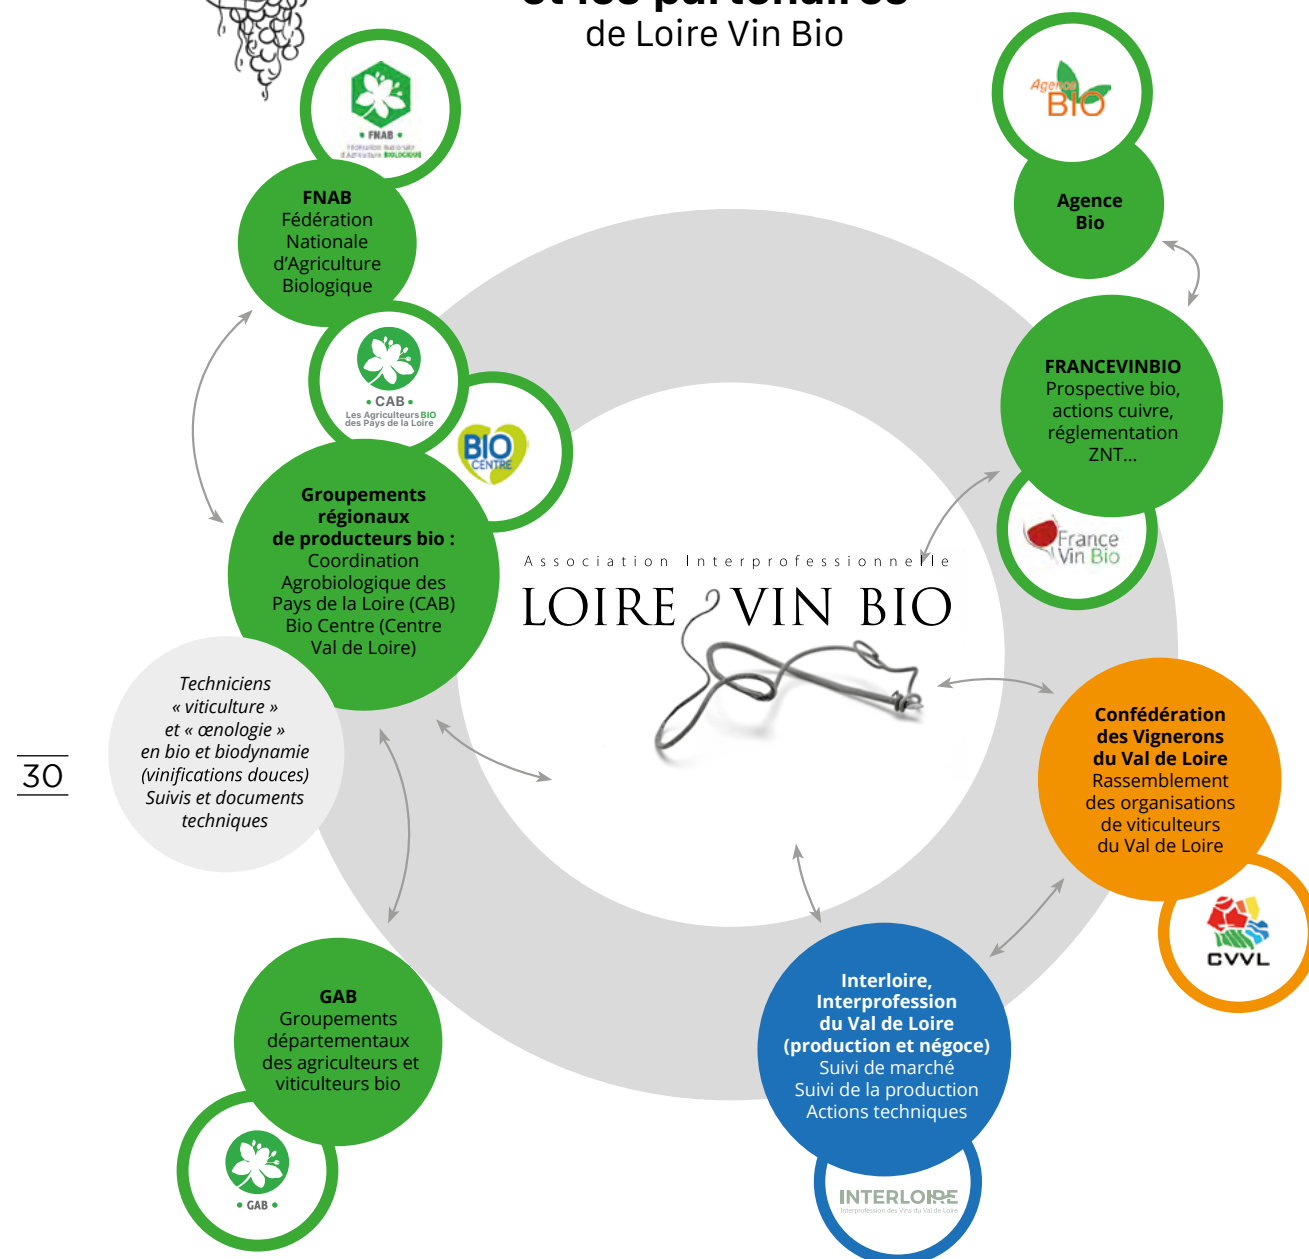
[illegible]
de Loire Vin Bio

• FNAB •
Fédération Nationale d'Agriculture BIOLOGIQUE

FNAB
Fédération Nationale d'Agriculture Biologique

• CAB •
Les Agriculteurs BIO des Pays de la Loire

BIO CENTRE

Groupements régionaux de producteurs bio :
Coordination Agrobiologique des Pays de la Loire (CAB)
Bio Centre (Centre Val de Loire)

Techniciens « viticulture » et « œnologie » en bio et biodynamie (vinifications douces)
Suivis et documents techniques

30

GAB
Groupements départementaux des agriculteurs et viticulteurs bio

• GAB •

Agence BIO

Agence Bio

FRANCEVINBIO
Prospective bio, actions cuivre, réglementation ZNT...

France Vin Bio

Association Interprofessionnelle
LOIRE VIN BIO

Confédération des Vignerons du Val de Loire
Rassemblement des organisations de viticulteurs du Val de Loire

CVVL

Interloire, Interprofession du Val de Loire (production et négoce)
Suivi de marché
Suivi de la production
Actions techniques

INTERLOIRE
Interprofession des Vins du Val de Loire